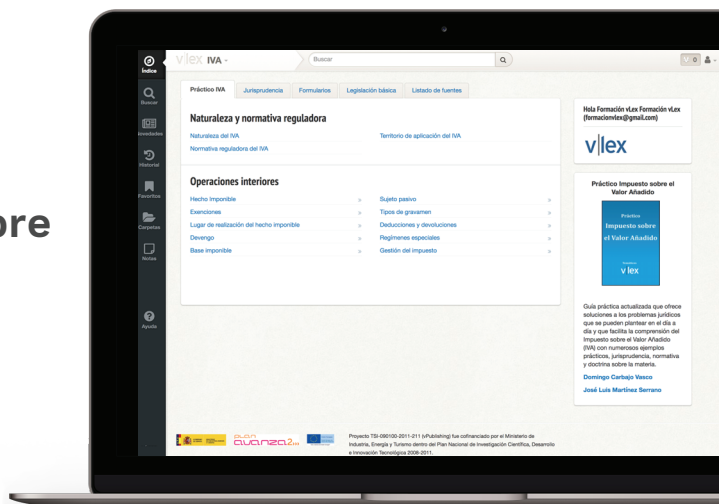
ore

Índice
Buscar
Novedades
Historial
Favoritos
Carpetas
Notas
Ayuda

vlex IVA
Buscar

Práctico IVA | Jurisprudencia | Formularios | Legislación básica | Listado de fuentes

Naturaleza y normativa reguladora
Naturaleza del IVA
Territorio de aplicación del IVA
Normativa reguladora del IVA

Operaciones interiores
Hecho imponible
Sujeto pasivo
Exenciones
Tipos de gravamen
Lugar de realización del hecho imponible
Deducciones y devoluciones
Devengo
Regímenes especiales
Base imponible
Gestión del impuesto

Hola Formación vLex Formación vLex (formacionvlex@gmail.com)

v|lex

Práctico Impuesto sobre el Valor Añadido

Práctico Impuesto sobre el Valor Añadido
v lex

Guía práctica actualizada que ofrece soluciones a los problemas jurídicos que se pueden plantear en el día a día y que facilita la comprensión del Impuesto sobre el Valor Añadido (IVA) con numerosos ejemplos prácticos, jurisprudencia, normativa y doctrina sobre la materia.

Domingo Carbajo Vasco
José Luis Martínez Serrano

avanza2

Proyecto TSI-090100-2011-211 (vPublishing) fue cofinanciado por el Ministerio de Industria, Energía y Turismo dentro del Plan Nacional de Investigación Científica, Desarrollo e Innovación Tecnológica 2008-2011.